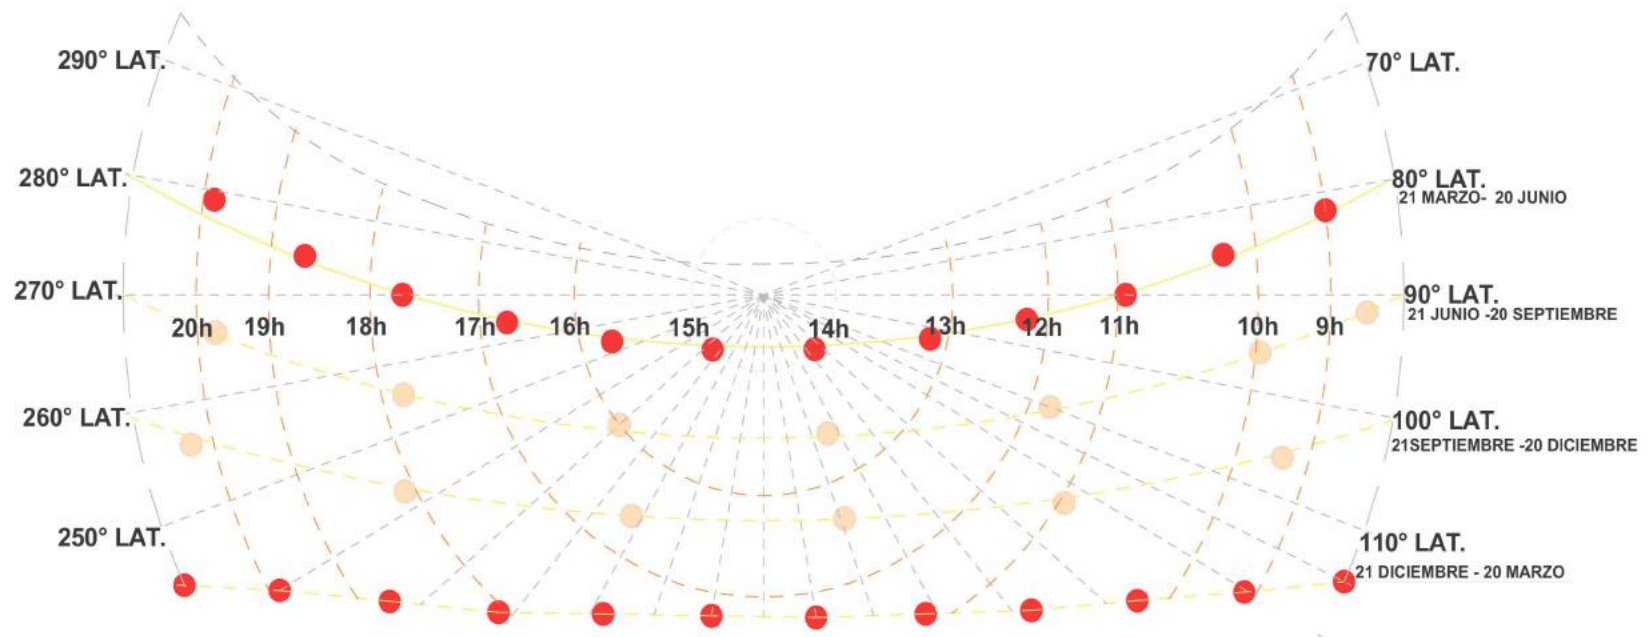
290° LAT.

70° LAT.

280° LAT.

80° LAT.
21 MARZO- 20 JUNIO

270° LAT.

90° LAT.
21 JUNIO -20 SEPTIEMBRE

20h 19h 18h 17h 16h 15h 14h 13h 12h 11h 10h 9h

260° LAT.

100° LAT.
21SEPTIEMBRE -20 DICIEMBRE

250° LAT.

110° LAT.
21 DICIEMBRE - 20 MARZO